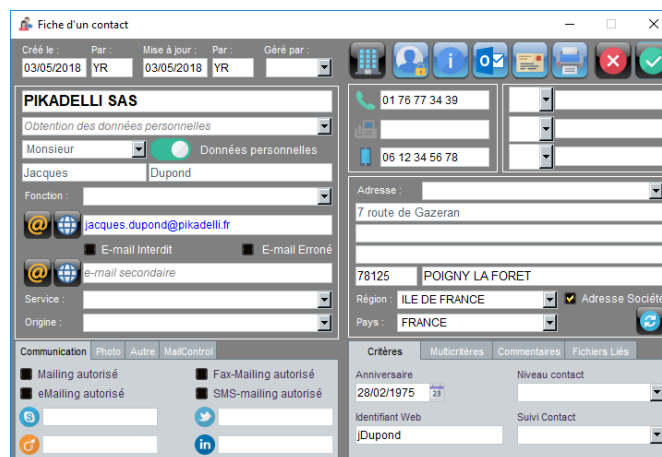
Fiche d'un contact

Créé le : 03/05/2018
Par : YR
Mise à jour : 03/05/2018
Par : YR
Géré par :

PIKADELLI SAS
Obtention des données personnelles
Monsieur
Données personnelles
Jacques
Dupond
Fonction :
jacques.dupond@pikadelli.fr
E-mail Interdit
E-mail Erroné
e-mail secondaire
Service :
Origine :

01 76 77 34 39
06 12 34 56 78

Adresse :
7 route de Gazeran
78125
POIGNY LA FORET
Région : ILE DE FRANCE
Adresse Société
Pays : FRANCE

Communication | Photo | Autre | MailControl
Mailing autorisé
Fax-Mailing autorisé
eMailing autorisé
SMS-mailing autorisé

Critères | Multicritères | Commentaires | Fichiers Liés
Anniversaire
28/02/1975
Niveau contact
Identifiant Web
jDupond
Suivi Contact